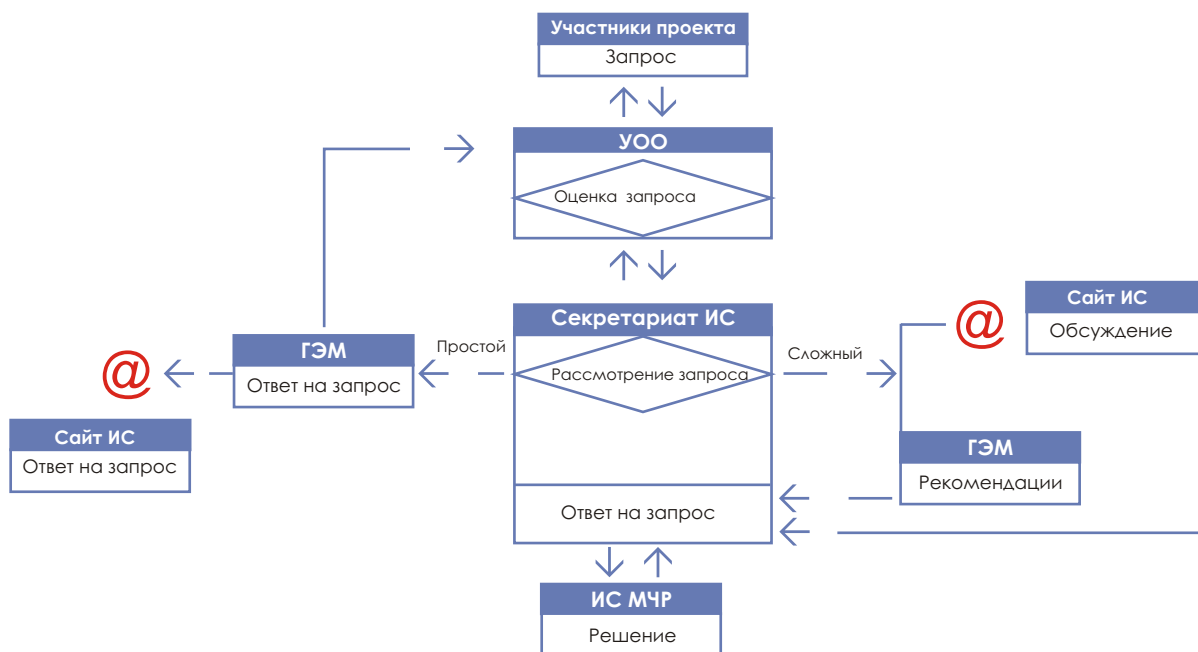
Участники проекта
Запрос

УОО
Оценка запроса

Секретариат ИС
Рассмотрение запроса

Простой

ГЭМ
Ответ на запрос

@

Сайт ИС
Ответ на запрос

Сложный

@

Сайт ИС
Обсуждение

ГЭМ
Рекомендации

Ответ на запрос

ИС МЧР
Решение